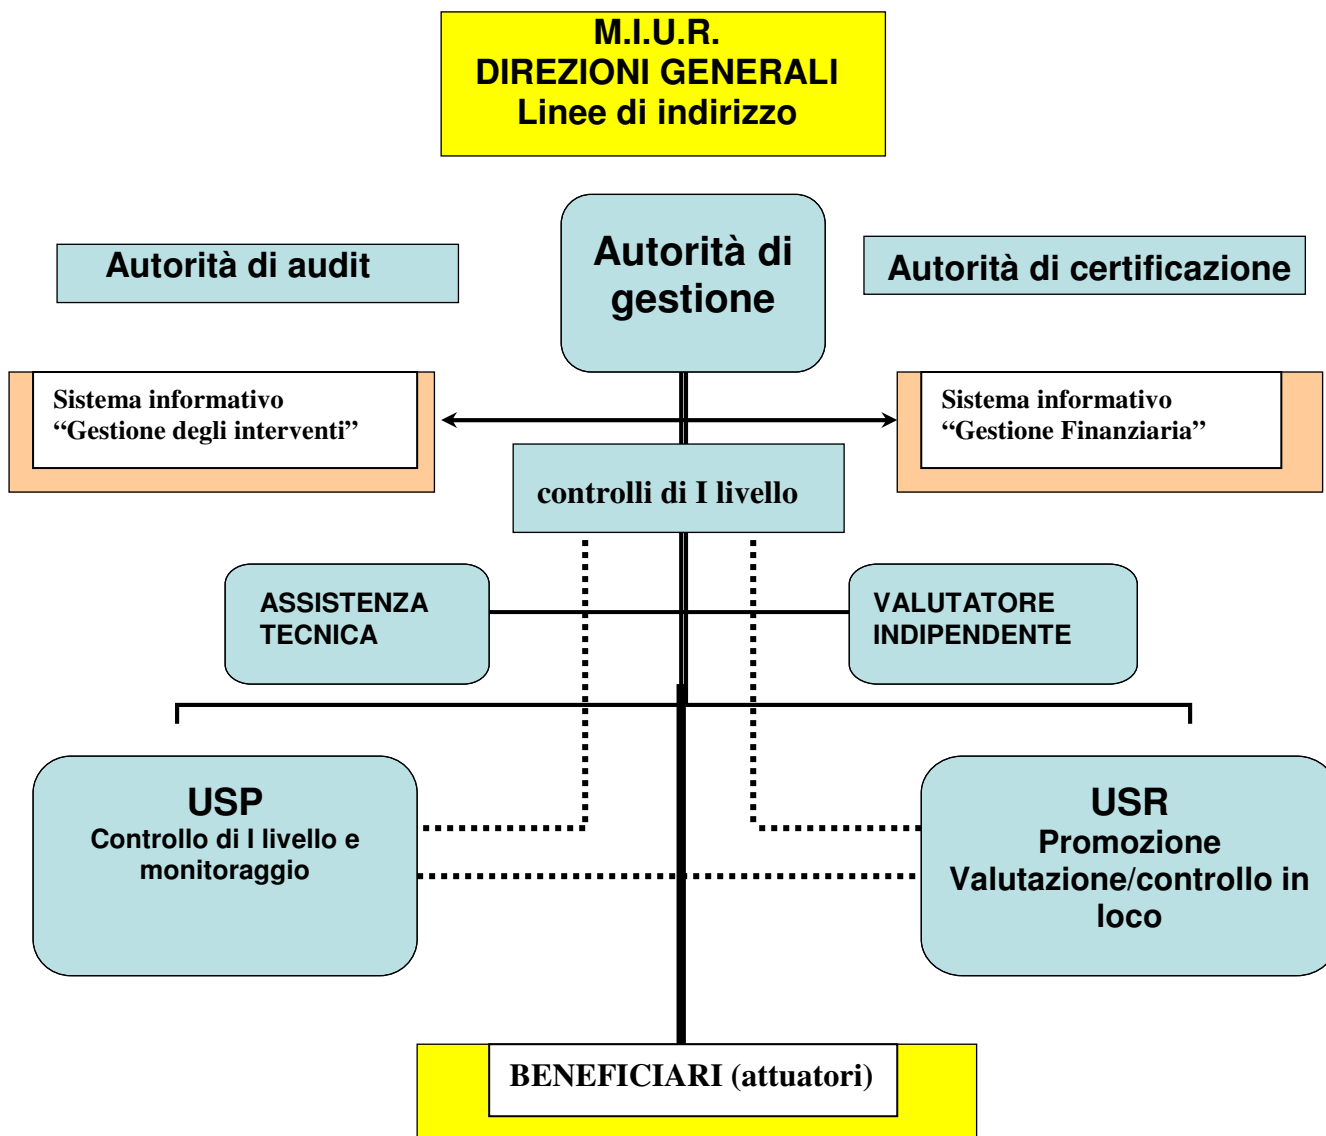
M.I.U.R.
DIREZIONI GENERALI
Linee di indirizzo

Autorità di audit

Autorità di gestione

Autorità di certificazione

Sistema informativo
“Gestione degli interventi”

Sistema informativo
“Gestione Finanziaria”

controlli di I livello

ASSISTENZA TECNICA

VALUTATORE INDIPENDENTE

USP
Controllo di I livello e monitoraggio

USR
Promozione
Valutazione/controllo in loco

BENEFICIARI (attuatori)